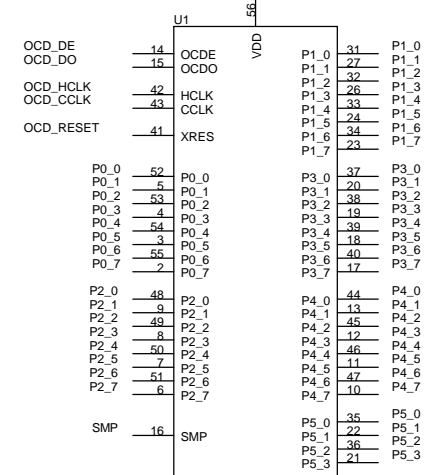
U1

56

VDD

OCD_DE 14 OCDE
OCD_DO 15 OCDO

OCD_HCLK 42 HCLK
OCD_CCLK 43 CCLK

OCD_RESET 41 XRES

P0_0 52 P0_0
P0_1 5 P0_1
P0_2 53 P0_2
P0_3 4 P0_3
P0_4 54 P0_4
P0_5 3 P0_5
P0_6 55 P0_6
P0_7 2 P0_7

P2_0 48 P2_0
P2_1 9 P2_1
P2_2 49 P2_2
P2_3 8 P2_3
P2_4 50 P2_4
P2_5 7 P2_5
P2_6 51 P2_6
P2_7 6 P2_7

SMP 16 SMP

P1_0 31 P1_0
P1_1 27 P1_1
P1_2 32 P1_2
P1_3 26 P1_3
P1_4 33 P1_4
P1_5 24 P1_5
P1_6 34 P1_6
P1_7 23 P1_7

P3_0 37 P3_0
P3_1 20 P3_1
P3_2 38 P3_2
P3_3 19 P3_3
P3_4 39 P3_4
P3_5 18 P3_5
P3_6 40 P3_6
P3_7 17 P3_7

P4_0 44 P4_0
P4_1 13 P4_1
P4_2 45 P4_2
P4_3 12 P4_3
P4_4 46 P4_4
P4_5 11 P4_5
P4_6 47 P4_6
P4_7 10 P4_7

P5_0 35 P5_0
P5_1 22 P5_1
P5_2 36 P5_2
P5_3 21 P5_3